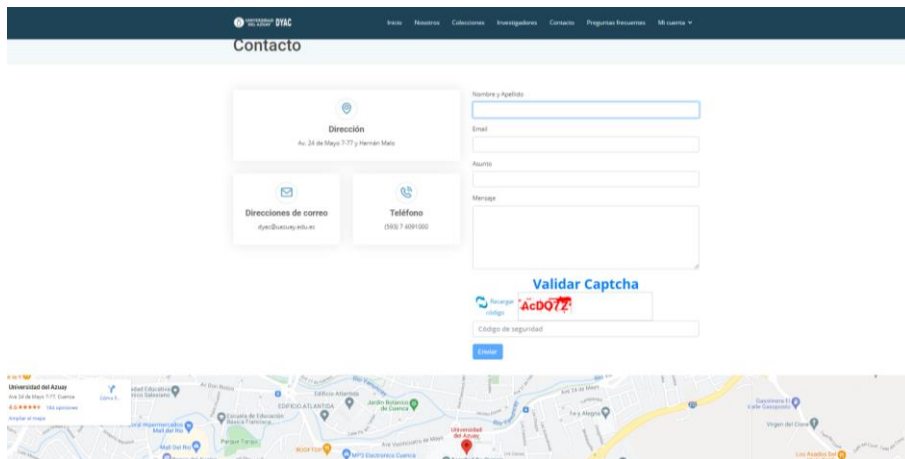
UNIVERSIDAD DEL AZUAY DYAC

Inicio Nosotros Colecciones Investigadores Contacto Preguntas frecuentes Mi cuenta

Contacto

Dirección

Av. 24 de Mayo 7-77 y Hernán Malo

Direcciones de correo

dyac@uazuay.edu.ec

Teléfono

(593) 7 4091000

Nombre y Apellido

Email

Asunto

Mensaje

Validar Captcha

Recargar código

AcDO72

Código de seguridad

Enviar

Universidad del Azuay

Av. 24 de Mayo 7-77, Cuenca

4.6 ★★★★★ 156 opiniones

Ampliar el mapa

Cómo ll...

EDIFICIO ATLANTIDA

Edificio Atlantida

Jardín Botánico de Cuenca

Escuela de Educación Básica Francisco...

Mall del Río

Parque Tarqui

Universidad del Azuay

MP3 Electronics Cuenca

Av. 24 de Mayo

Fe y Alegría

Guyasamina El Valle Gasquedo

Virgen del Cisne

Los Asados del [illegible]

Av. Don Bosco

Río Yanuncay

Av. Yanuncay